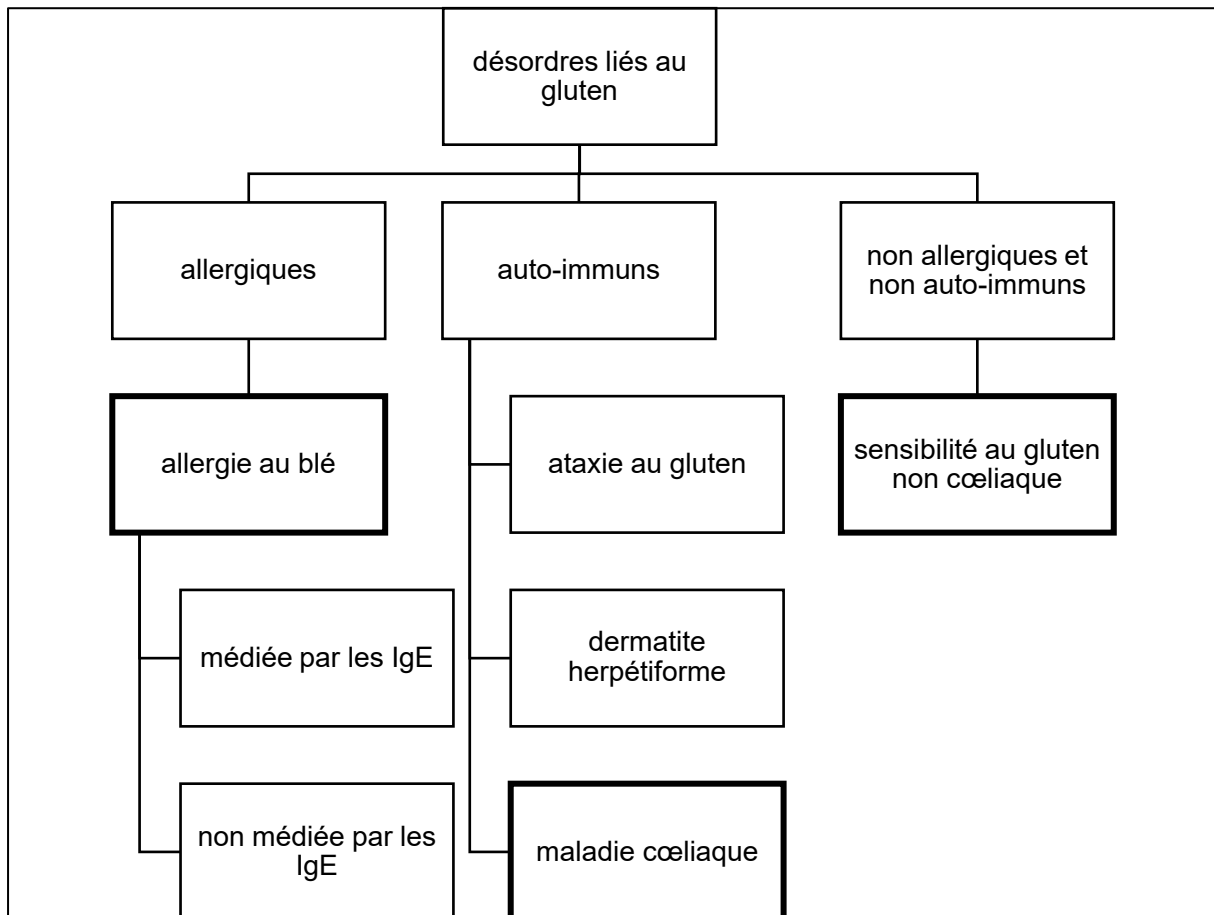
désordres liés au gluten

allergiques

auto-immuns

non allergiques et non auto-immuns

allergie au blé

ataxie au gluten

sensibilité au gluten non cœliaque

médiée par les IgE

dermatite herpétiforme

non médiée par les IgE

maladie cœliaque